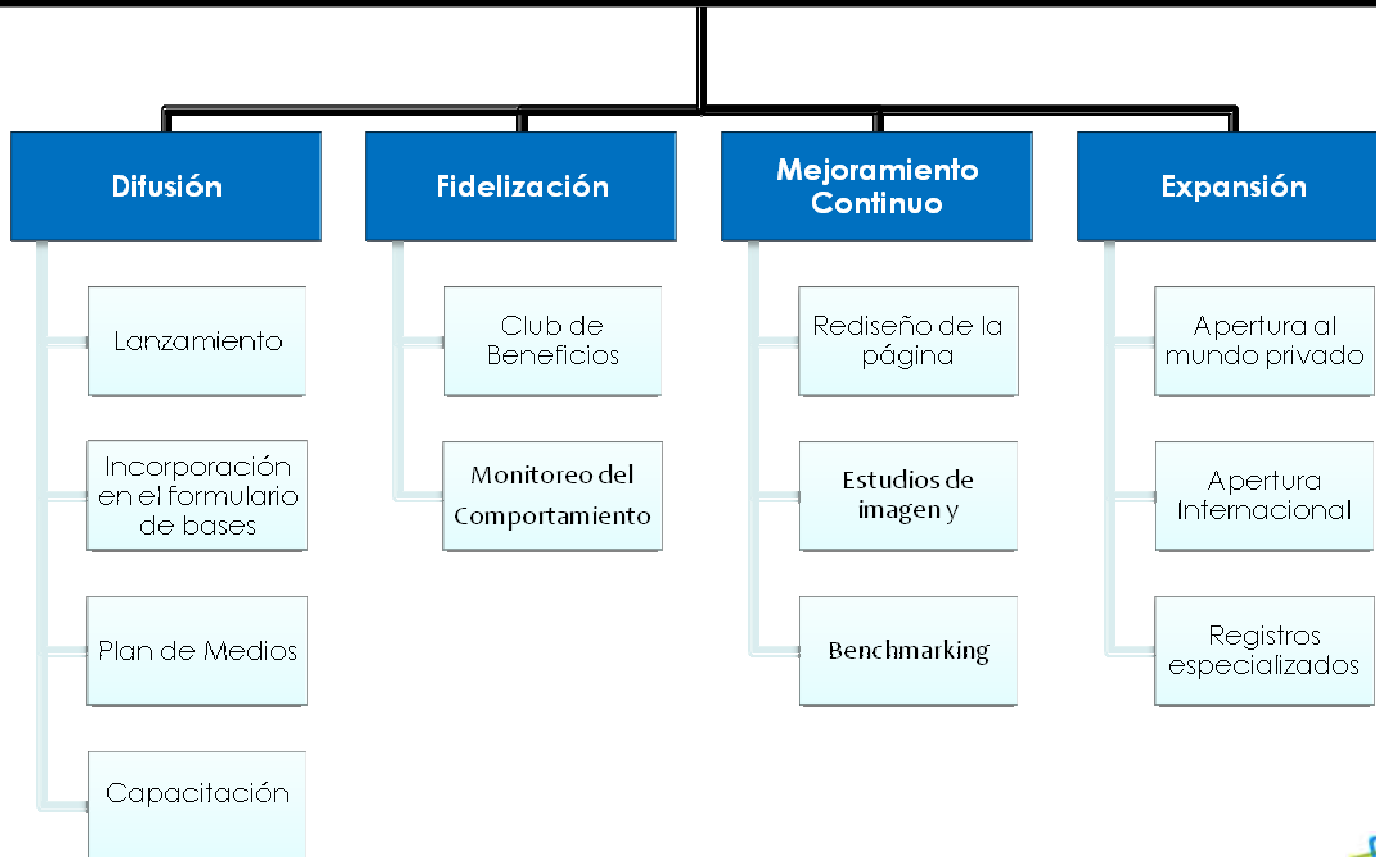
Difusión

Lanzamiento

Incorporación en el formulario de bases

Plan de Medios

Capacitación

Fidelización

Club de Beneficios

Monitoreo del Comportamiento

Mejoramiento Continuo

Rediseño de la página

Estudios de imagen y

Benchmarking

Expansión

Apertura al mundo privado

Apertura Internacional

Registros especializados